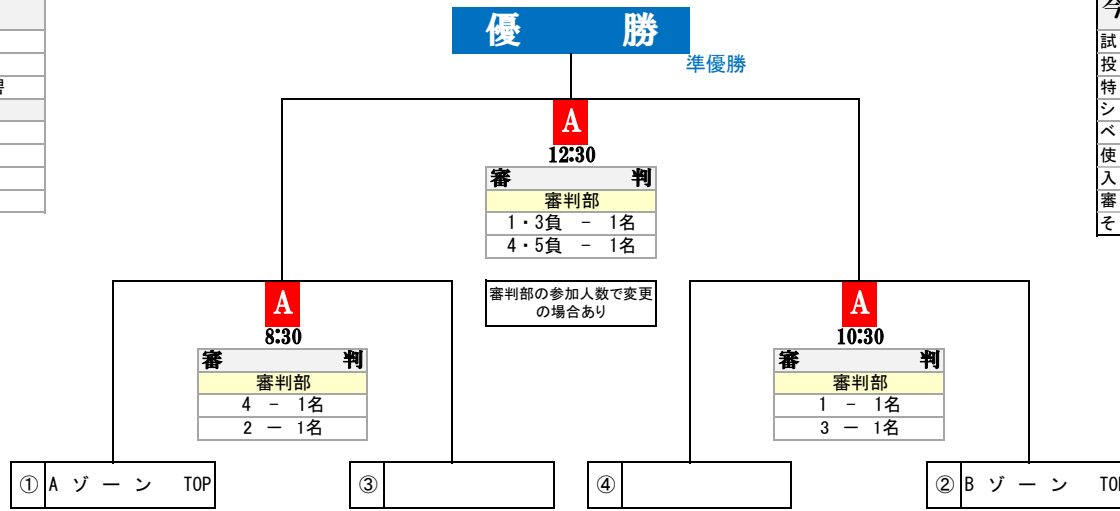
優勝

準優勝

A
12:30

| 審　　　判 |
|---|
| 審判部 |
| 1・3負　－　1名 |
| 4・5負　－　1名 |

審判部の参加人数で変更の場合あり

A
8:30

| 審　　　判 |
|---|
| 審判部 |
| 4　－　1名 |
| 2　一　1名 |

A
10:30

| 審　　　判 |
|---|
| 審判部 |
| 1　－　1名 |
| 3　一　1名 |

① A ゾーン TOP

③

④

② B ゾーン TO

試
投
特
シ
ベ
使
入
審
そ